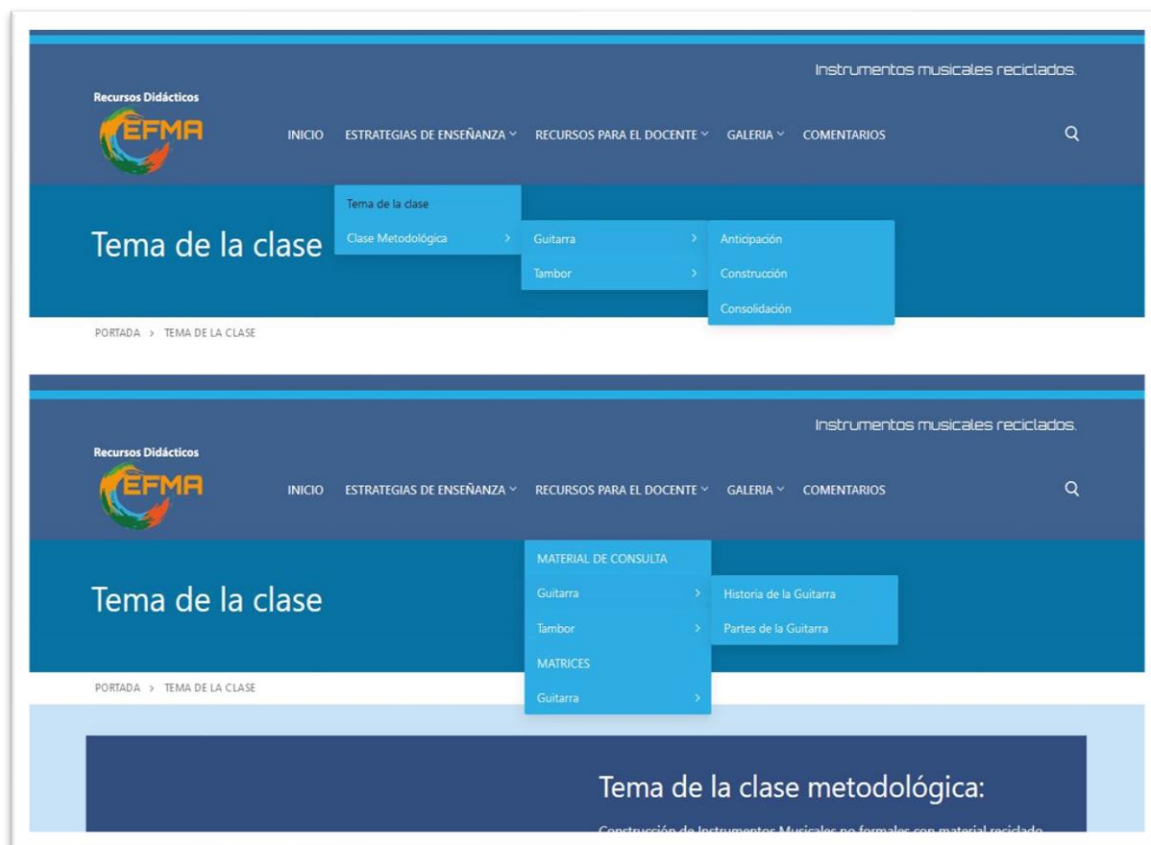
Instrumentos musicales reciclados.

Recursos Didácticos
EFMA

INICIO ESTRATEGIAS DE ENSEÑANZA RECURSOS PARA EL DOCENTE GALERIA COMENTARIOS

Tema de la clase
Clase Metodológica
Guitarra
Tambor
Anticipación
Construcción
Consolidación

Tema de la clase

PORTADA > TEMA DE LA CLASE

Instrumentos musicales reciclados.

Recursos Didácticos
EFMA

INICIO ESTRATEGIAS DE ENSEÑANZA RECURSOS PARA EL DOCENTE GALERIA COMENTARIOS

MATERIAL DE CONSULTA
Guitarra
Tambor
MATRICES
Guitarra
Historia de la Guitarra
Partes de la Guitarra

Tema de la clase

PORTADA > TEMA DE LA CLASE

Tema de la clase metodológica:

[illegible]